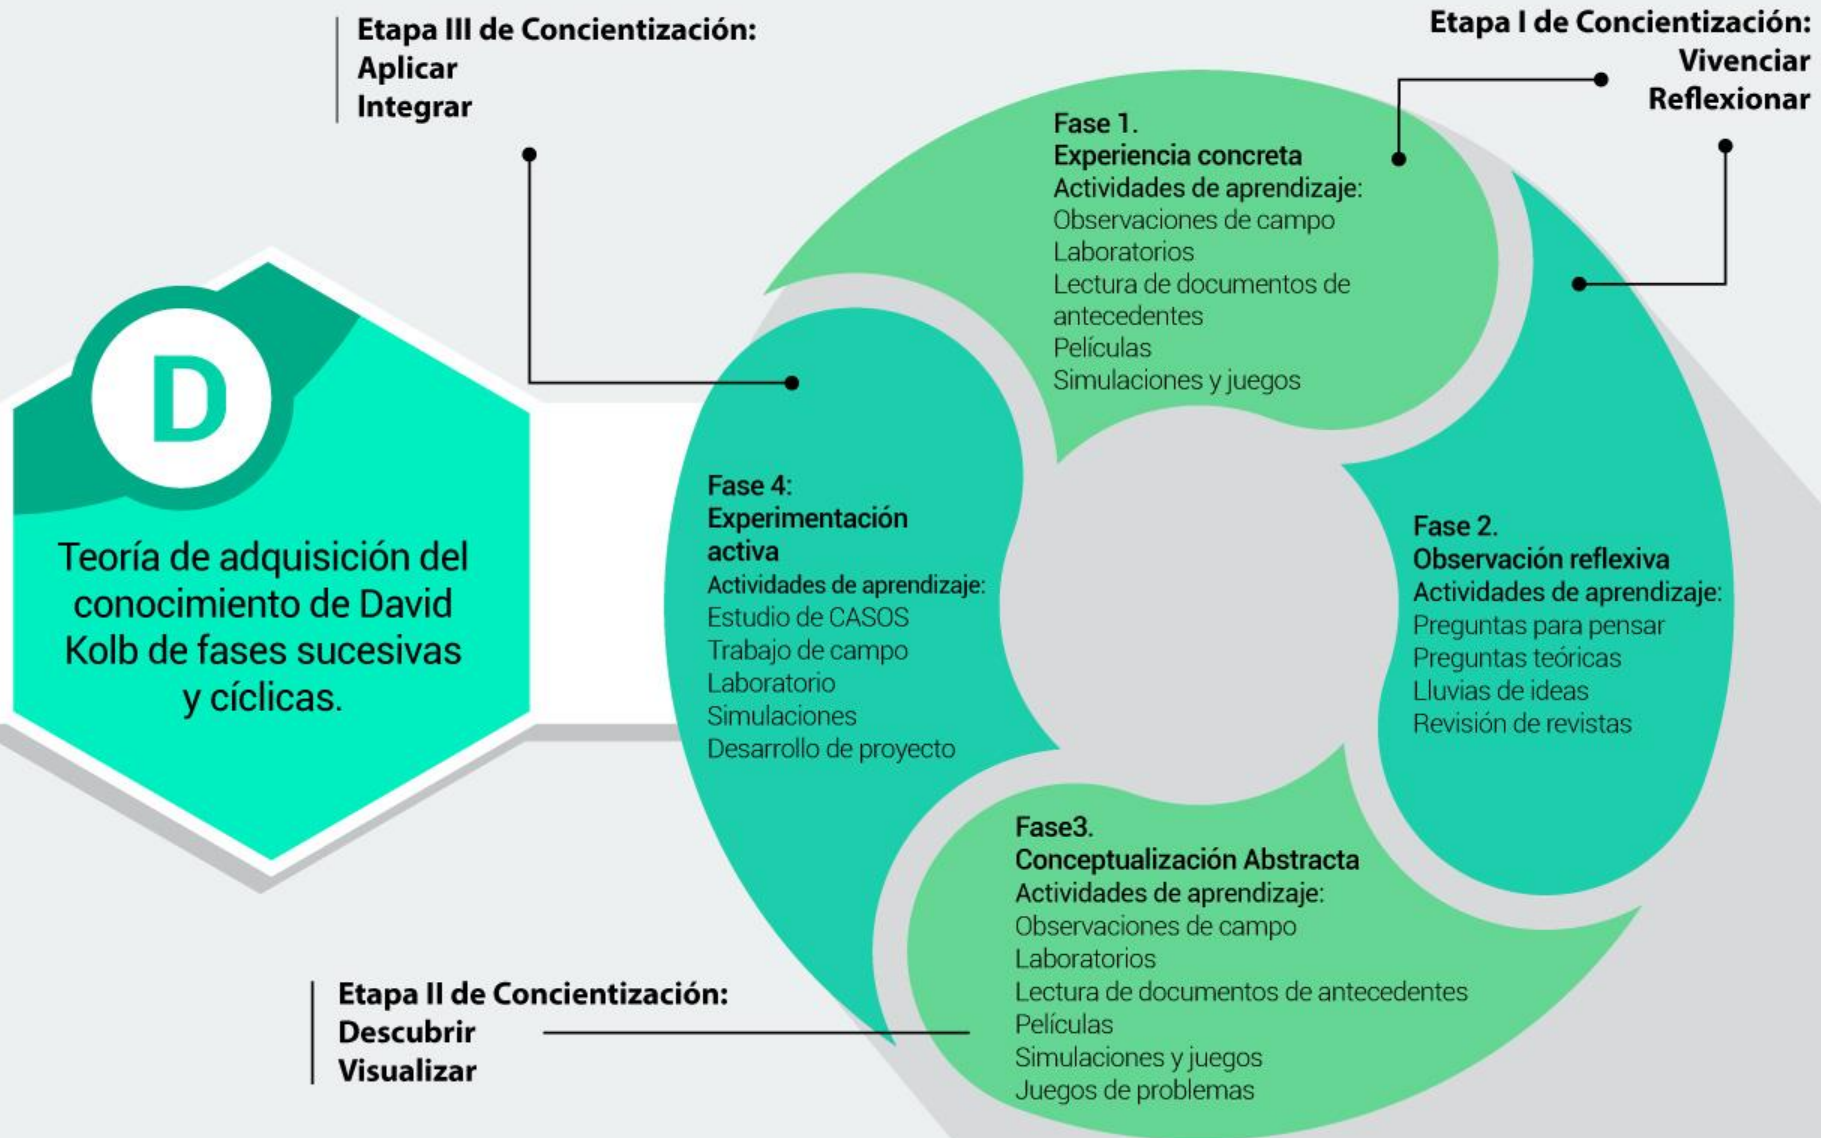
D

Teoría de adquisición del conocimiento de David Kolb de fases sucesivas y cíclicas.

Etapa III de Concientización:
Aplicar
Integrar

Etapa I de Concientización:
Vivenciar
Reflexionar

Fase 1.
Experiencia concreta
Actividades de aprendizaje:
Observaciones de campo
Laboratorios
Lectura de documentos de antecedentes
Películas
Simulaciones y juegos

Fase 2.
Observación reflexiva
Actividades de aprendizaje:
Preguntas para pensar
Preguntas teóricas
Lluvias de ideas
Revisión de revistas

Fase3.
Conceptualización Abstracta
Actividades de aprendizaje:
Observaciones de campo
Laboratorios
Lectura de documentos de antecedentes
Películas
Simulaciones y juegos
Juegos de problemas

Fase 4:
Experimentación activa
Actividades de aprendizaje:
Estudio de CASOS
Trabajo de campo
Laboratorio
Simulaciones
Desarrollo de proyecto

Etapa II de Concientización:
Descubrir
Visualizar